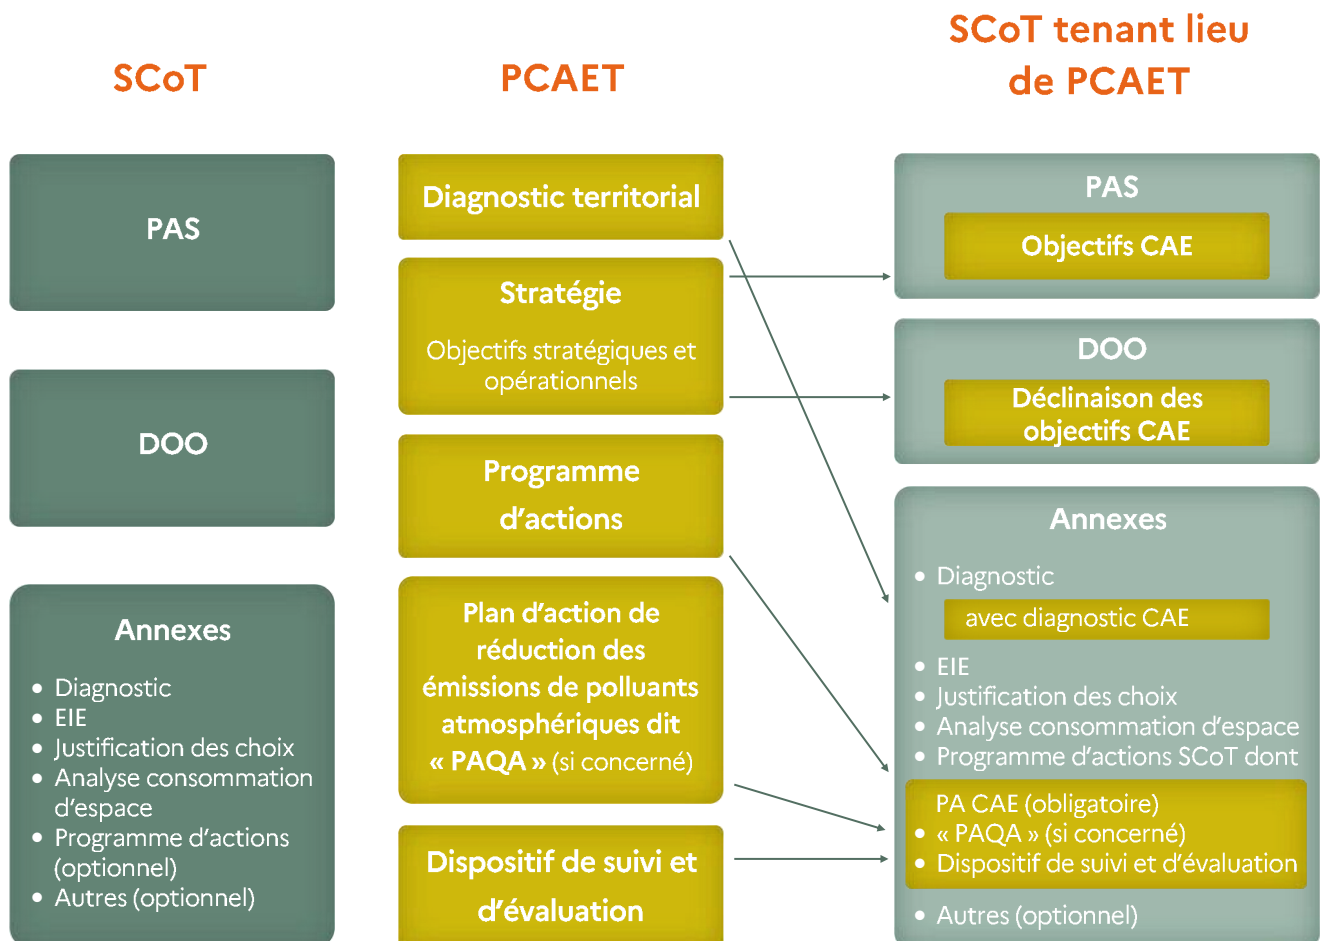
SCoT

PCAET

SCoT tenant lieu de PCAET

PAS

DOO

Annexes

- Diagnostic
- EIE
- Justification des choix
- Analyse consommation d'espace
- Programme d'actions (optionnel)
- Autres (optionnel)

Diagnostic territorial

Stratégie

Objectifs stratégiques et opérationnels

Programme d'actions

Plan d'action de réduction des émissions de polluants atmosphériques dit « PAQA » (si concerné)

Dispositif de suivi et d'évaluation

PAS

Objectifs CAE

DOO

Déclinaison des objectifs CAE

Annexes

- Diagnostic

avec diagnostic CAE

- EIE
- Justification des choix
- Analyse consommation d'espace
- Programme d'actions SCoT dont

PA CAE (obligatoire)
- « PAQA » (si concerné)
- Dispositif de suivi et d'évaluation

- Autres (optionnel)